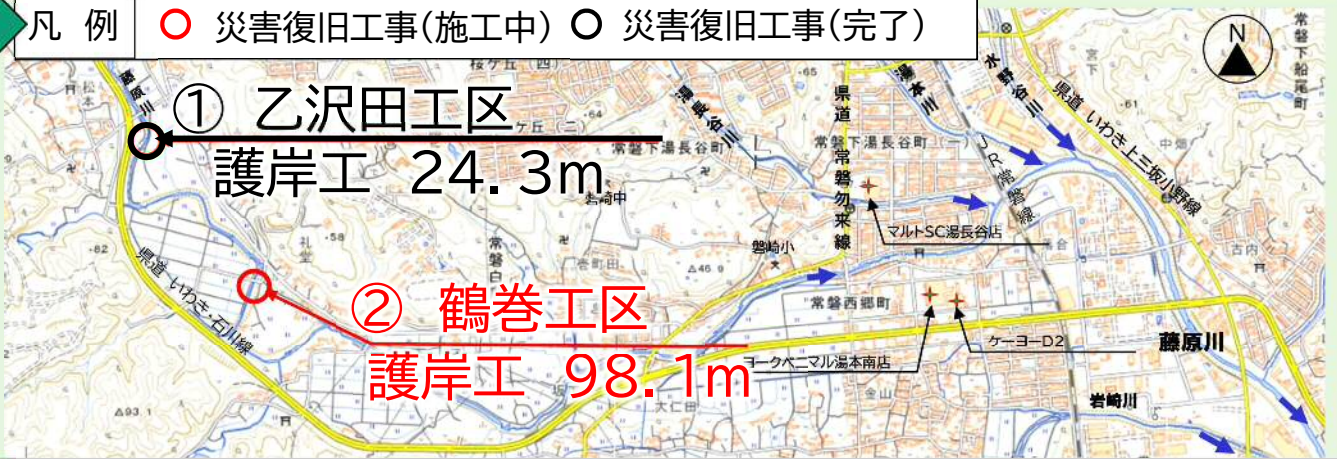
凡 例 ○ 災害復旧工事(施工中) ○ 災害復旧工事(完了)

N

① 乙沢田工区
護岸工 24.3m

② 鶴巻工区
護岸工 98.1m

藤原川
県道 いわき石川線
県道 常磐勿来線
県道 いわき上三坂小野線
湯長谷川
水野谷川
湯本川
JR常磐線
常磐下湯長谷町
常磐西郷町
磐崎小
磐崎中
マルトSC湯長谷店
ケーヨーD2
ヨークベニマル湯本南店
藤原川
岩崎川
常磐下船尾町
桜ケ丘
大仁田
金山
△93.1
△46.9
-82
-58
-65
-61